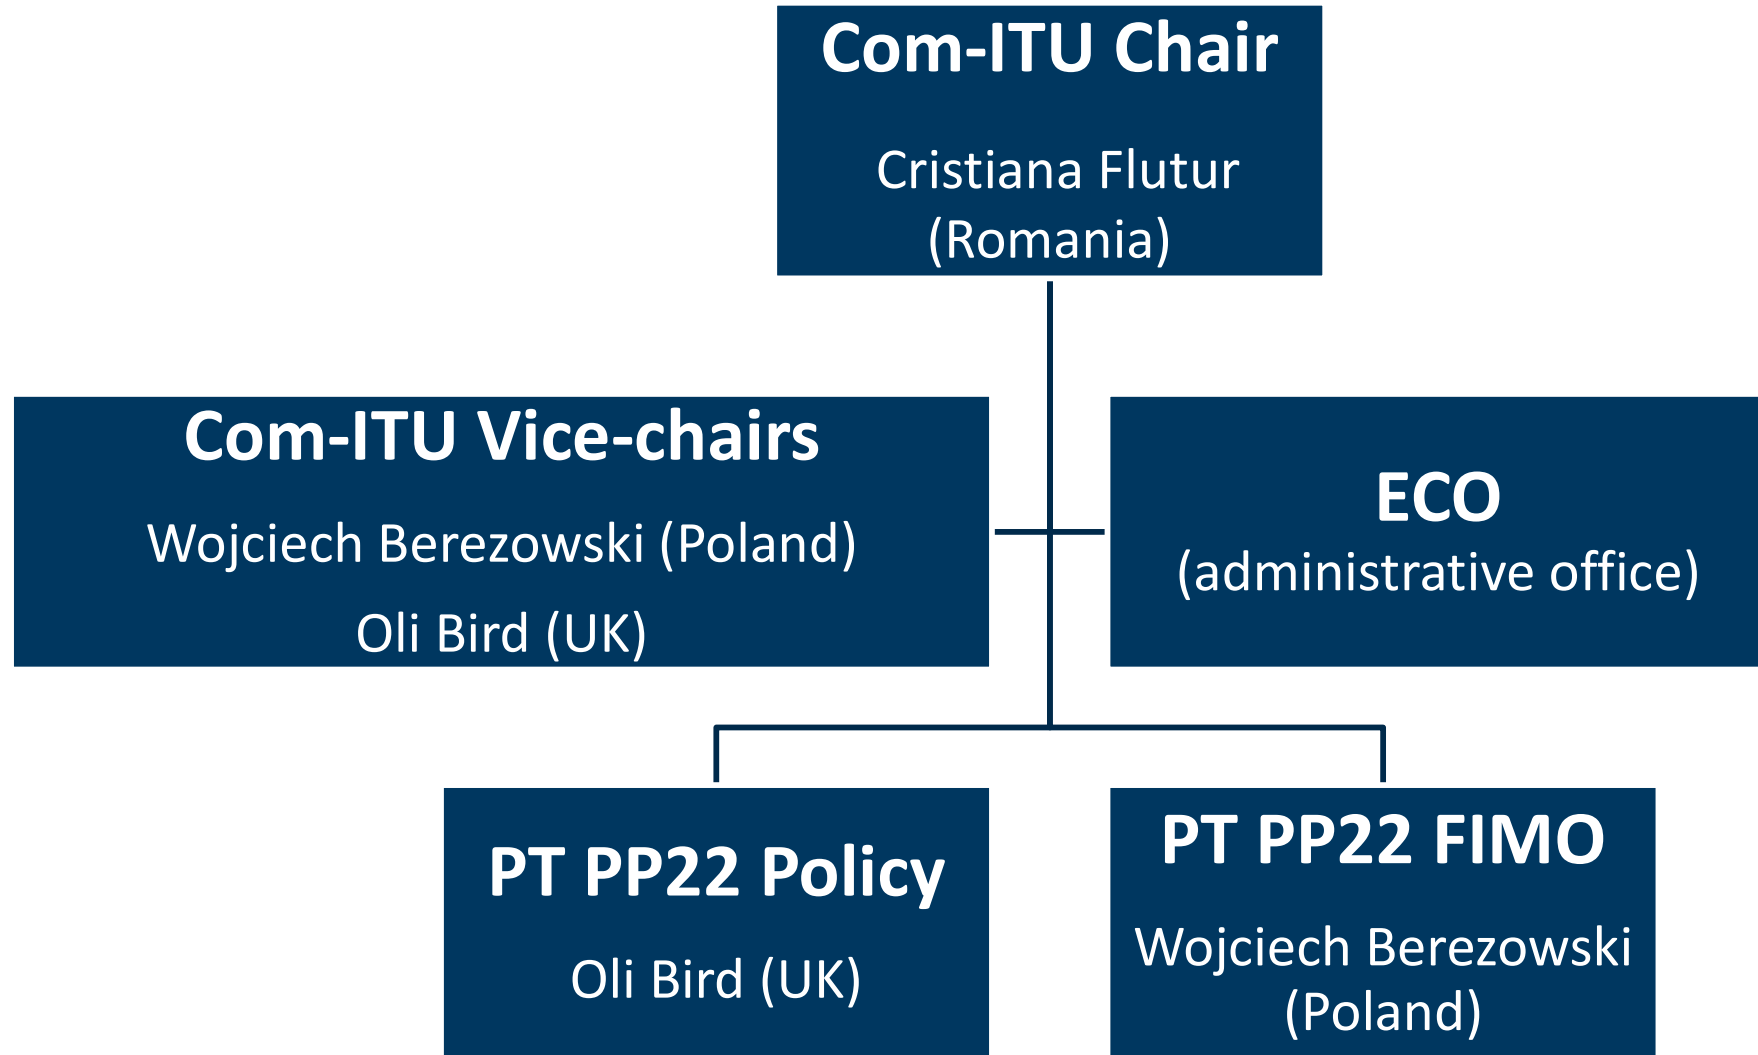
Com-ITU Chair

Cristiana Flutur (Romania)

Com-ITU Vice-chairs

Wojciech Berezowski (Poland)

Oli Bird (UK)

ECO

(administrative office)

PT PP22 Policy

Oli Bird (UK)

PT PP22 FIMO

Wojciech Berezowski (Poland)